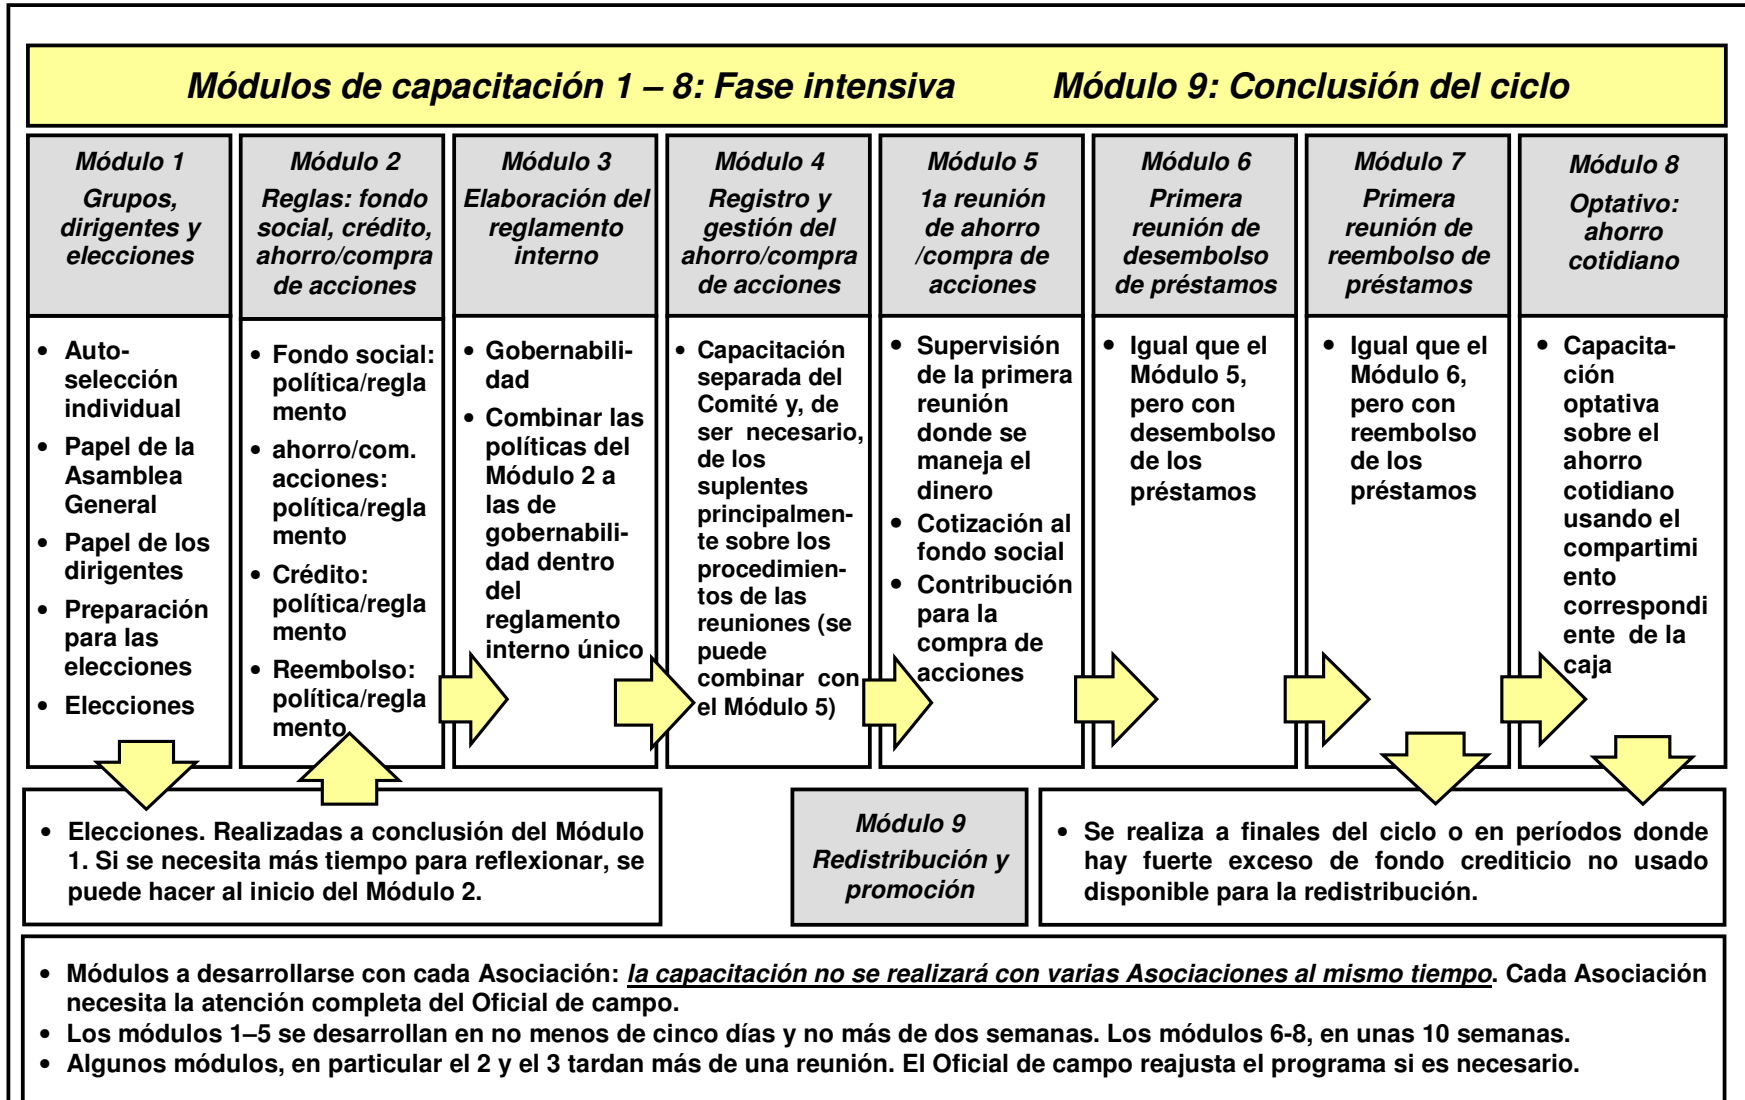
Módulos de capacitación 1 – 8: Fase intensiva Módulo 9: Conclusión del ciclo

Módulo 1
Grupos, dirigentes y elecciones

- Autoselección individual
- Papel de la Asamblea General
- Papel de los dirigentes
- Preparación para las elecciones
- Elecciones

Módulo 2
Reglas: fondo social, crédito, ahorro/compra de acciones

- Fondo social: política/reglamento
- ahorro/com. acciones: política/reglamento
- Crédito: política/reglamento
- Reembolso: política/reglamento

Módulo 3
Elaboración del reglamento interno

- Gobernabilidad
- Combinar las políticas del Módulo 2 a las de gobernabilidad dentro del reglamento interno único

Módulo 4
Registro y gestión del ahorro/compra de acciones

- Capacitación separada del Comité y, de ser necesario, de los suplentes principalmente sobre los procedimientos de las reuniones (se puede combinar con el Módulo 5)

Módulo 5
1a reunión de ahorro /compra de acciones

- Supervisión de la primera reunión donde se maneja el dinero
- Cotización al fondo social
- Contribución para la compra de acciones

Módulo 6
Primera reunión de desembolso de préstamos

- Igual que el Módulo 5, pero con desembolso de los préstamos

Módulo 7
Primera reunión de reembolso de préstamos

- Igual que el Módulo 6, pero con reembolso de los préstamos

Módulo 8
Optativo: ahorro cotidiano

- Capacitación optativa sobre el ahorro cotidiano usando el compartimiento correspondiente de la caja

- Elecciones. Realizadas a conclusión del Módulo 1. Si se necesita más tiempo para reflexionar, se puede hacer al inicio del Módulo 2.

Módulo 9
Redistribución y promoción

- Se realiza a finales del ciclo o en períodos donde hay fuerte exceso de fondo crediticio no usado disponible para la redistribución.

- Módulos a desarrollarse con cada Asociación: la capacitación no se realizará con varias Asociaciones al mismo tiempo. Cada Asociación necesita la atención completa del Oficial de campo.
- Los módulos 1–5 se desarrollan en no menos de cinco días y no más de dos semanas. Los módulos 6-8, en unas 10 semanas.
- Algunos módulos, en particular el 2 y el 3 tardan más de una reunión. El Oficial de campo reajusta el programa si es necesario.